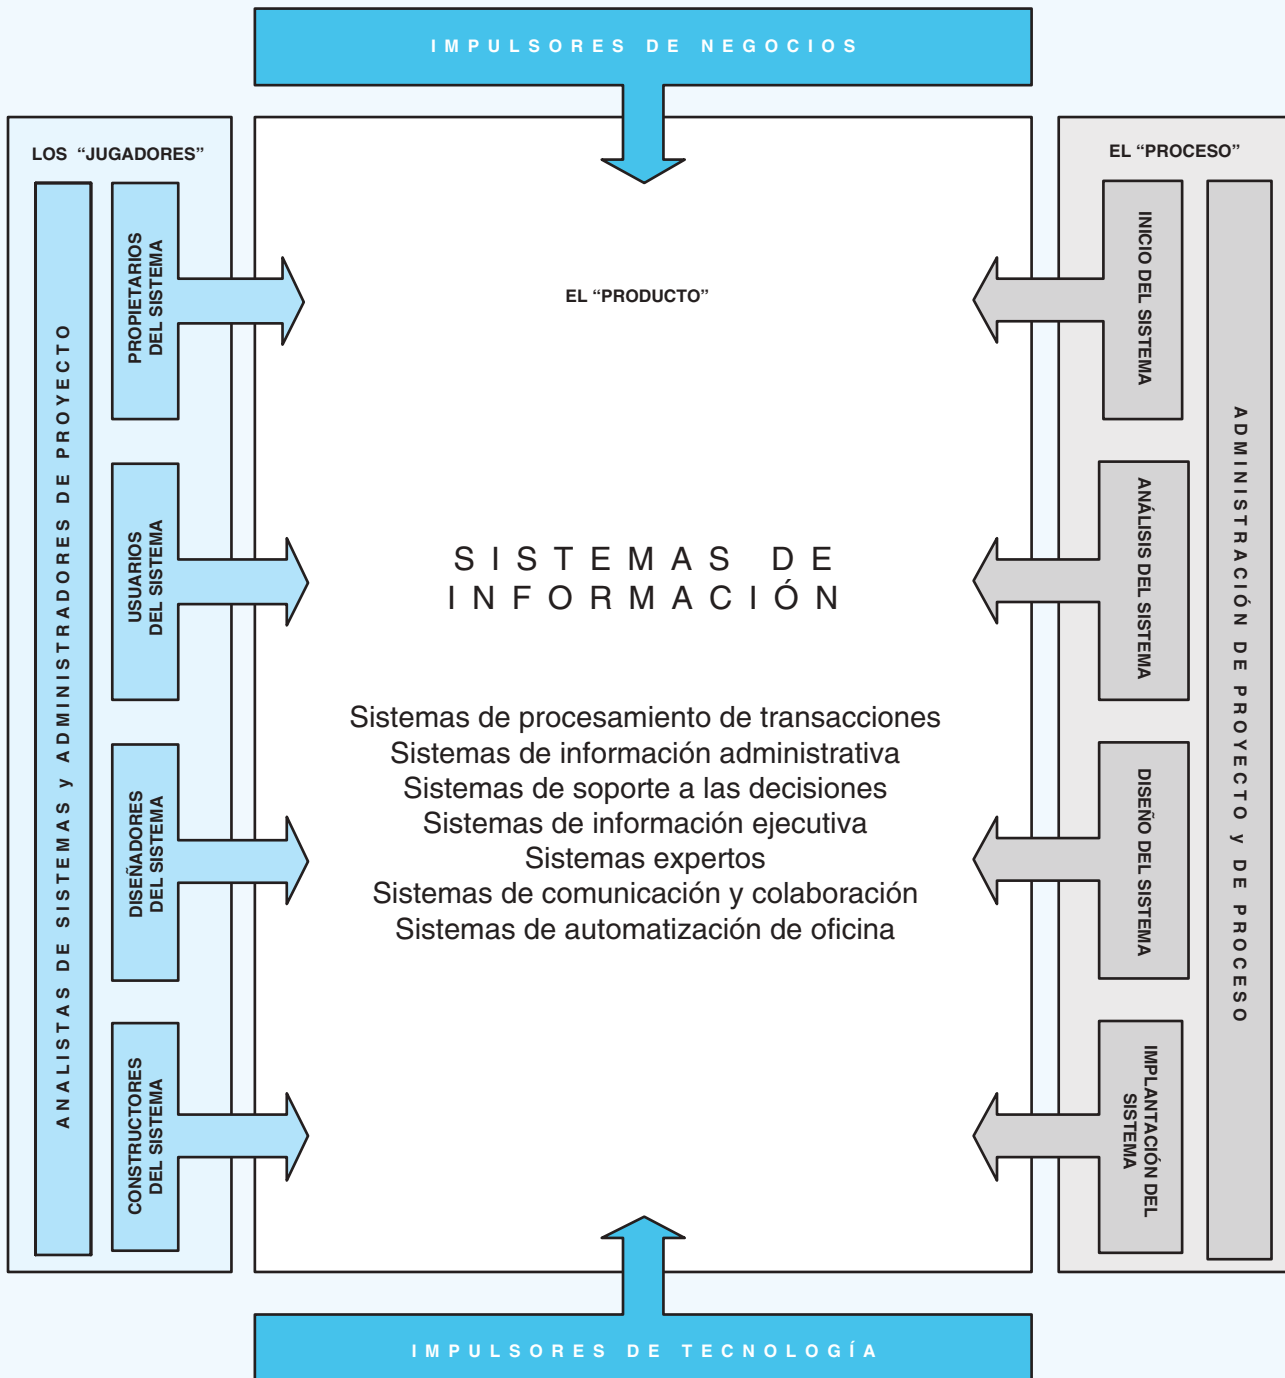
IMPULSORES DE NEGOCIOS

LOS "JUGADORES"

ANALISTAS DE SISTEMAS y ADMINISTRADORES DE PROYECTO

PROPIETARIOS DEL SISTEMA

USUARIOS DEL SISTEMA

DISEÑADORES DEL SISTEMA

CONSTRUCTORES DEL SISTEMA

EL "PRODUCTO"

SISTEMAS DE INFORMACIÓN

Sistemas de procesamiento de transacciones
Sistemas de información administrativa
Sistemas de soporte a las decisiones
Sistemas de información ejecutiva
Sistemas expertos
Sistemas de comunicación y colaboración
Sistemas de automatización de oficina

EL "PROCESO"

INICIO DEL SISTEMA

ANÁLISIS DEL SISTEMA

DISEÑO DEL SISTEMA

IMPLANTACIÓN DEL SISTEMA

ADMINISTRACIÓN DE PROYECTO y DE PROCESO

IMPULSORES DE TECNOLOGÍA